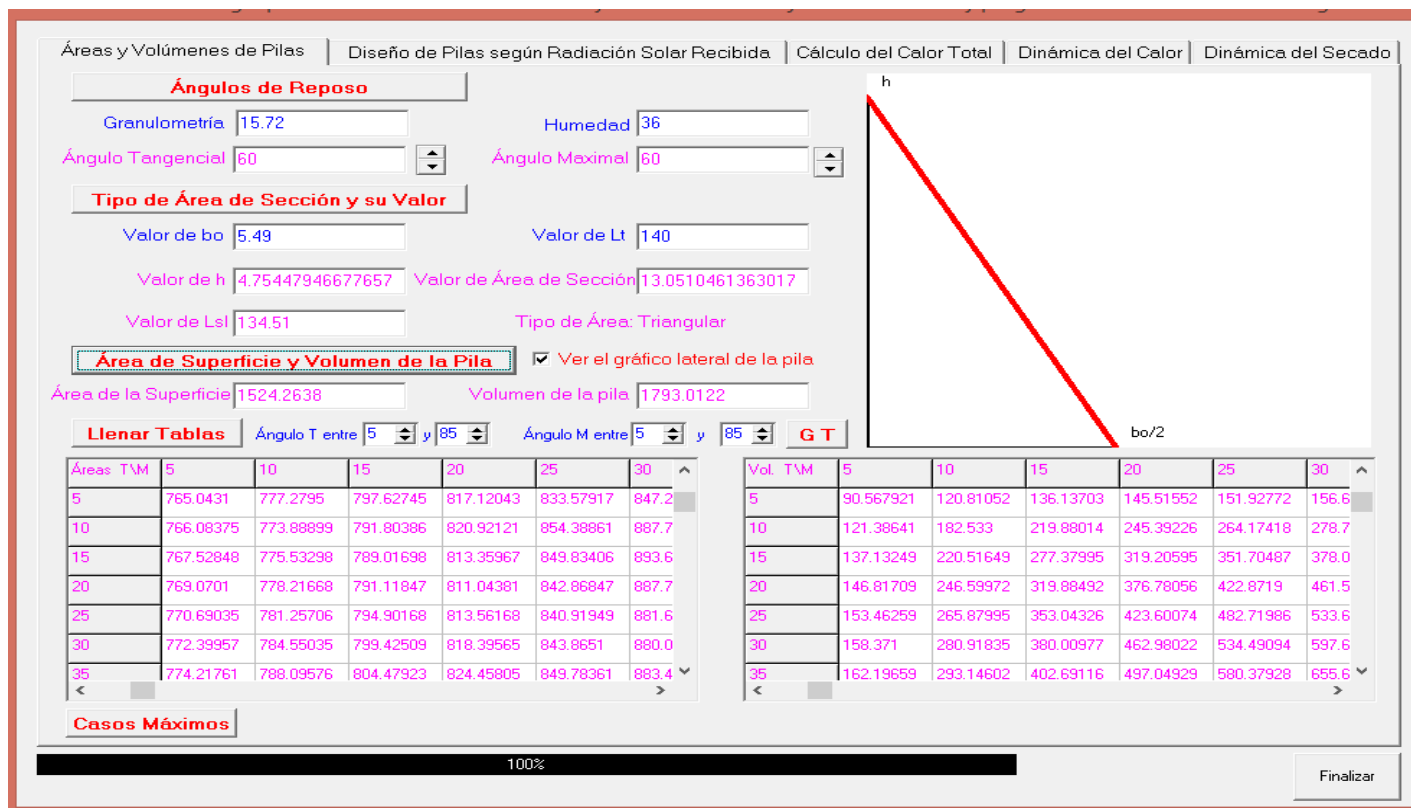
Áreas y Volúmenes de Pilas | Diseño de Pilas según Radiación Solar Recibida | Cálculo del Calor Total | Dinámica del Calor | Dinámica del Secado

Ángulos de Reposo

Granulometría 15.72
Humedad 36
Ángulo Tangencial 60
Ángulo Maximal 60

Tipo de Área de Sección y su Valor

Valor de bo 5.49
Valor de Lt 140
Valor de h 4.75447946677657
Valor de Área de Sección 13.0510461363017
Valor de Lsl 134.51
Tipo de Área: Triangular

Área de Superficie y Volumen de la Pila
Ver el gráfico lateral de la pila

Área de la Superficie 1524.2638
Volumen de la pila 1793.0122

Llenar Tablas
Ángulo T entre 5 y 85
Ángulo M entre 5 y 85
G T

h
bo/2

| Áreas T\M | 5 | 10 | 15 | 20 | 25 | 30 |
|---|---|---|---|---|---|---|
| 5 | 765.0431 | 777.2795 | 797.62745 | 817.12043 | 833.57917 | 847.2 |
| 10 | 766.08375 | 773.88899 | 791.80386 | 820.92121 | 854.38861 | 887.7 |
| 15 | 767.52848 | 775.53298 | 789.01698 | 813.35967 | 849.83406 | 893.6 |
| 20 | 769.0701 | 778.21668 | 791.11847 | 811.04381 | 842.86847 | 887.7 |
| 25 | 770.69035 | 781.25706 | 794.90168 | 813.56168 | 840.91949 | 881.6 |
| 30 | 772.39957 | 784.55035 | 799.42509 | 818.39565 | 843.8651 | 880.0 |
| 35 | 774.21761 | 788.09576 | 804.47923 | 824.45805 | 849.78361 | 883.4 |

| Vol. T\M | 5 | 10 | 15 | 20 | 25 | 30 |
|---|---|---|---|---|---|---|
| 5 | 90.567921 | 120.81052 | 136.13703 | 145.51552 | 151.92772 | 156.6 |
| 10 | 121.38641 | 182.533 | 219.88014 | 245.39226 | 264.17418 | 278.7 |
| 15 | 137.13249 | 220.51649 | 277.37995 | 319.20595 | 351.70487 | 378.0 |
| 20 | 146.81709 | 246.59972 | 319.88492 | 376.78056 | 422.8719 | 461.5 |
| 25 | 153.46259 | 265.87995 | 353.04326 | 423.60074 | 482.71986 | 533.6 |
| 30 | 158.371 | 280.91835 | 380.00977 | 462.98022 | 534.49094 | 597.6 |
| 35 | 162.19659 | 293.14602 | 402.69116 | 497.04929 | 580.37928 | 655.6 |

Casos Máximos

100%

Finalizar